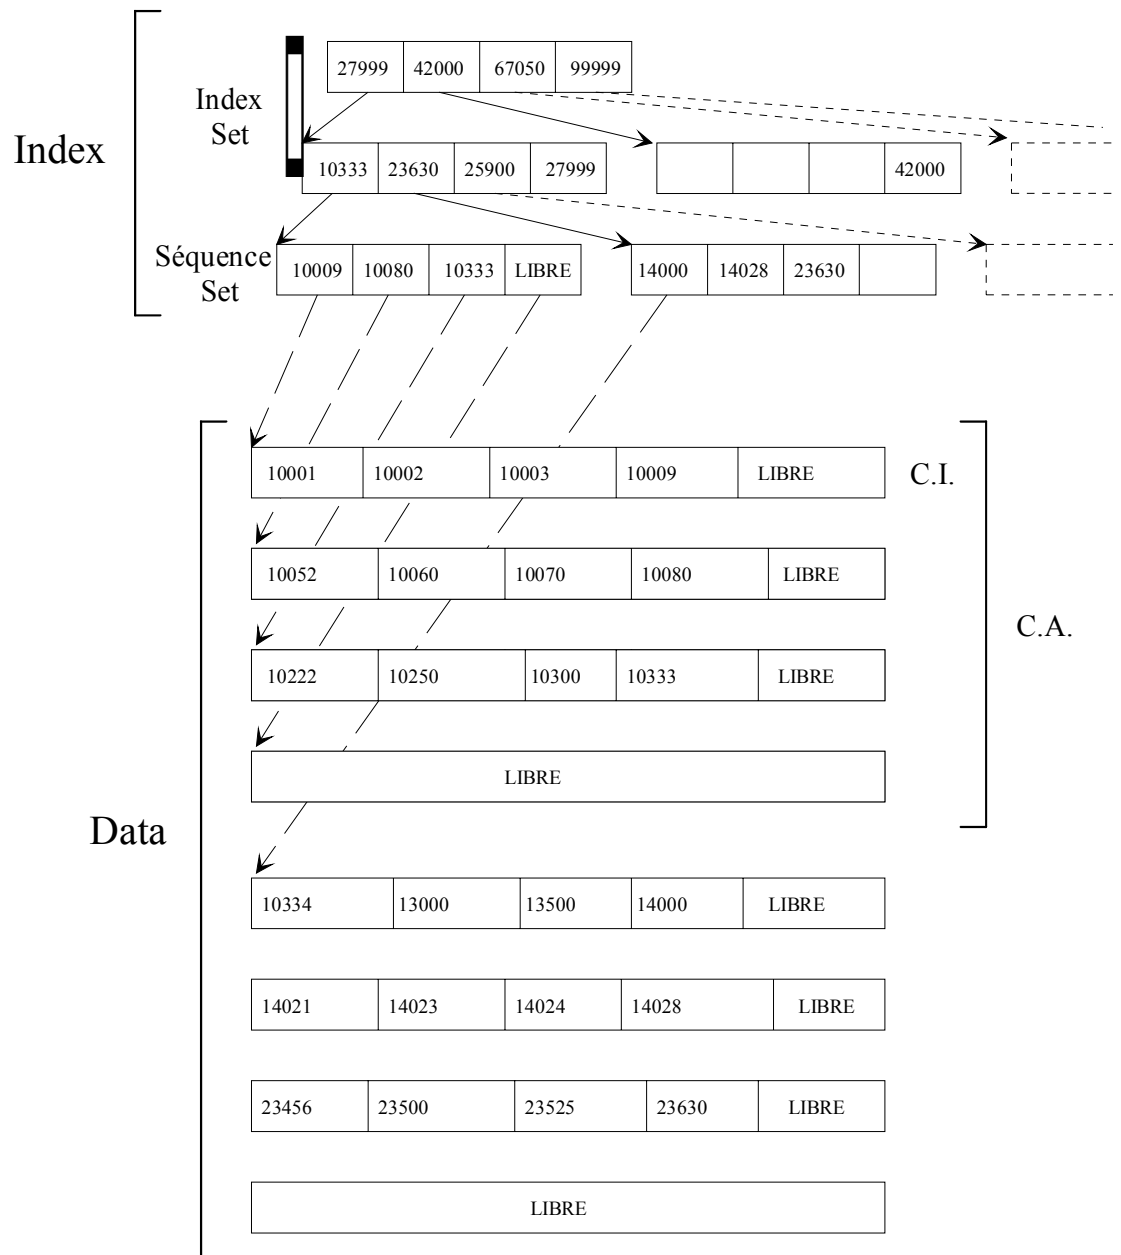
Index

Index Set

| 27999 | 42000 | 67050 | 99999 |
|---|---|---|---|

| 10333 | 23630 | 25900 | 27999 |
|---|---|---|---|

| | | | 42000 |
|---|---|---|---|

Séquence Set

| 10009 | 10080 | 10333 | LIBRE |
|---|---|---|---|

| 14000 | 14028 | 23630 | |
|---|---|---|---|

Data

C.I.

C.A.

| 10001 | 10002 | 10003 | 10009 | LIBRE |
|---|---|---|---|---|

| 10052 | 10060 | 10070 | 10080 | LIBRE |
|---|---|---|---|---|

| 10222 | 10250 | 10300 | 10333 | LIBRE |
|---|---|---|---|---|

LIBRE

| 10334 | 13000 | 13500 | 14000 | LIBRE |
|---|---|---|---|---|

| 14021 | 14023 | 14024 | 14028 | LIBRE |
|---|---|---|---|---|

| 23456 | 23500 | 23525 | 23630 | LIBRE |
|---|---|---|---|---|

LIBRE